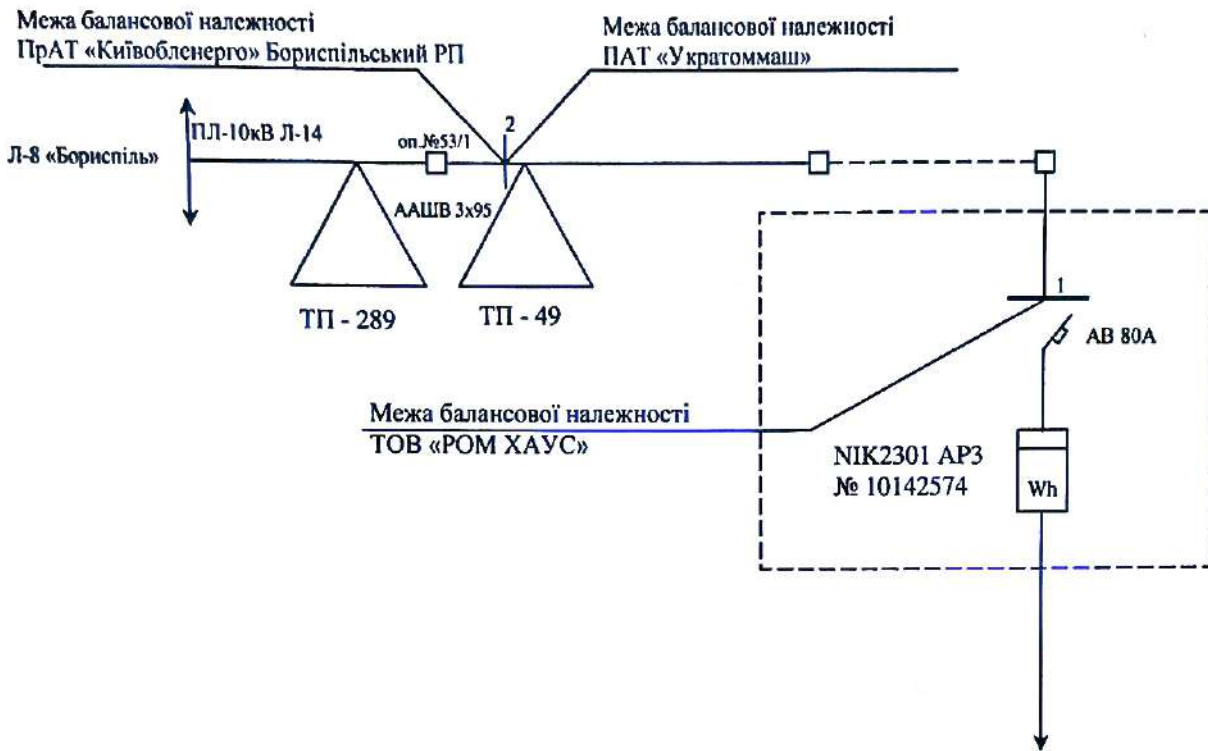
Межа балансової належності
ПрАТ «Київобленерго» Бориспільський РП

Межа балансової належності
ПАТ «Укратоммаш»

ПЛ-10кВ Л-14

Л-8 «Бориспіль»

оп.№53/1

2

ААШВ 3х95

ТП - 289

ТП - 49

1

АВ 80А

Межа балансової належності
ТОВ «РОМ ХАУС»

NIK2301 AP3
№ 10142574

Wh